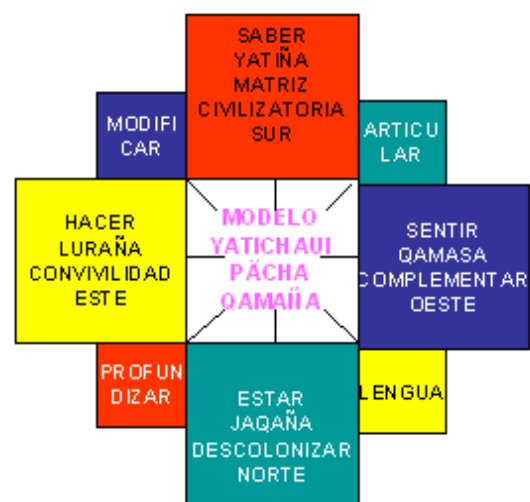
SABER
YATIÑA
MATRIZ
CIVILIZATORIA
SUR

MODIFI
CAR

ARTICU
LAR

HACER
LURAÑA
CONVIVILIDAD
ESTE

MODELO
YATICHAUI
PÄCHA
QAMAÑA

SENTIR
QAMASA
COMPLEMENTAR
OESTE

PROFUN
DIZAR

LENGUA

ESTAR
JAQAÑA
DESCOLONIZAR
NORTE